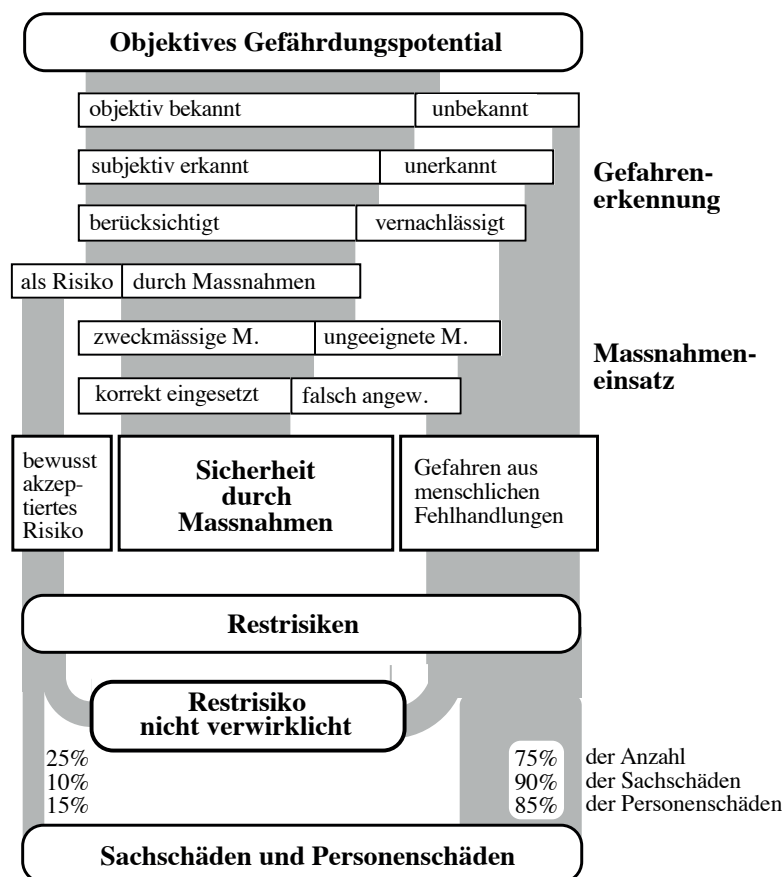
Objektives Gefährdungspotential

objektiv bekannt | unbekannt

subjektiv erkannt | unerkannt

berücksichtigt | vernachlässigt

Gefahrenerkennung

als Risiko | durch Massnahmen

zweckmässige M. | ungeeignete M.

korrekt eingesetzt | falsch angew.

Massnahmeneinsatz

bewusst akzeptiertes Risiko

Sicherheit durch Massnahmen

Gefahren aus menschlichen Fehlhandlungen

Restrisiken

Restrisiko nicht verwirklicht

25%
10%
15%

75% der Anzahl
90% der Sachschäden
85% der Personenschäden

Sachschäden und Personenschäden